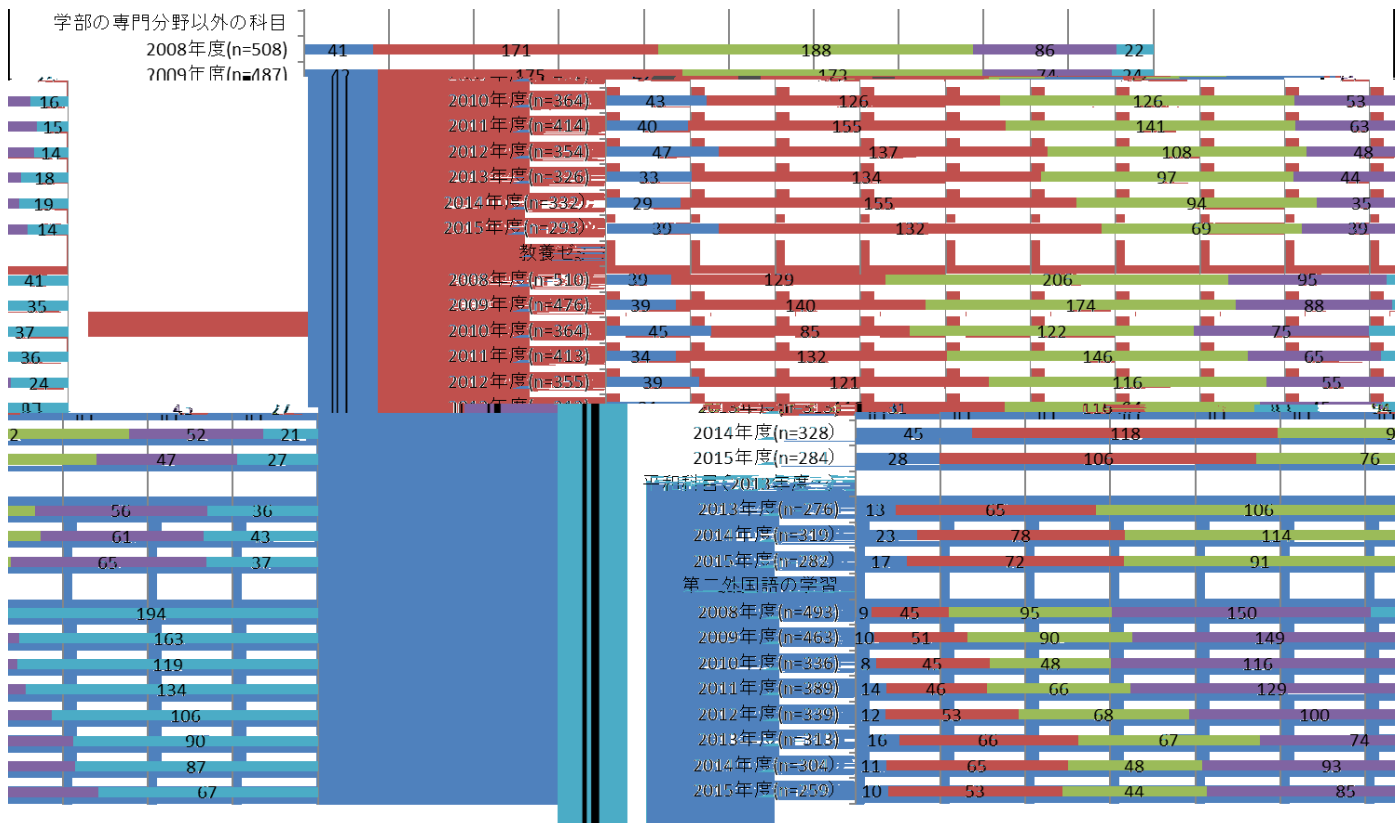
学部の専門分野以外の科目
2008年度(n=508) 41 171 188 86 22
2009年度(n=487) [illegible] 175 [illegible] 173 74 24
16
15
14
18
19
14
2010年度(n=364) 43 126 126 53
2011年度(n=414) 40 155 141 63
2012年度(n=354) 47 137 108 48
2013年度(n=326) 33 134 97 44
2014年度(n=332) 29 155 94 35
2015年度(n=293) 39 132 69 39
教養ゼ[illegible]
41
35
37
36
24
2008年度(n=510) 39 129 206 95
2009年度(n=476) 39 140 174 88
2010年度(n=364) 45 85 122 75
2011年度(n=413) 34 132 146 65
2012年度(n=355) 39 121 116 55
2013年度(n=318) 31 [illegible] 116 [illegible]
2 52 21
47 27
56 36
61 43
65 37
194
163
119
134
106
90
87
67
2014年度(n=328) 45 118 9
2015年度(n=284) 28 106 76
平和科目(2013年度～)
2013年度(n=276) 13 65 106
2014年度(n=319) 23 78 114
2015年度(n=282) 17 72 91
第二外国語の学習
2008年度(n=493) 9 45 95 150
2009年度(n=463) 10 51 90 149
2010年度(n=336) 8 45 48 116
2011年度(n=389) 14 46 66 129
2012年度(n=339) 12 53 68 100
2013年度(n=313) 16 66 67 74
2014年度(n=304) 11 65 48 93
2015年度(n=259) 10 53 44 85